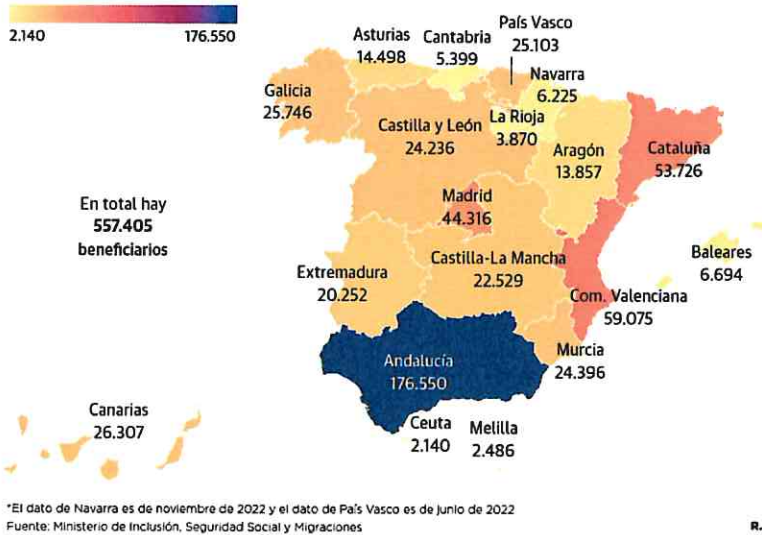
2.140 176.550

Asturias 14.498

Cantabria 5.399

País Vasco 25.103

Navarra 6.225

Galicia 25.746

La Rioja 3.870

Castilla y León 24.236

Aragón 13.857

Cataluña 53.726

En total hay **557.405** beneficiarios

Madrid 44.316

Baleares 6.694

Extremadura 20.252

Castilla-La Mancha 22.529

Com. Valenciana 59.075

Andalucía 176.550

Murcia 24.396

Canarias 26.307

Ceuta 2.140

Melilla 2.486

*El dato de Navarra es de noviembre de 2022 y el dato de País Vasco es de junio de 2022
Fuente: Ministerio de Inclusión, Seguridad Social y Migraciones

R.